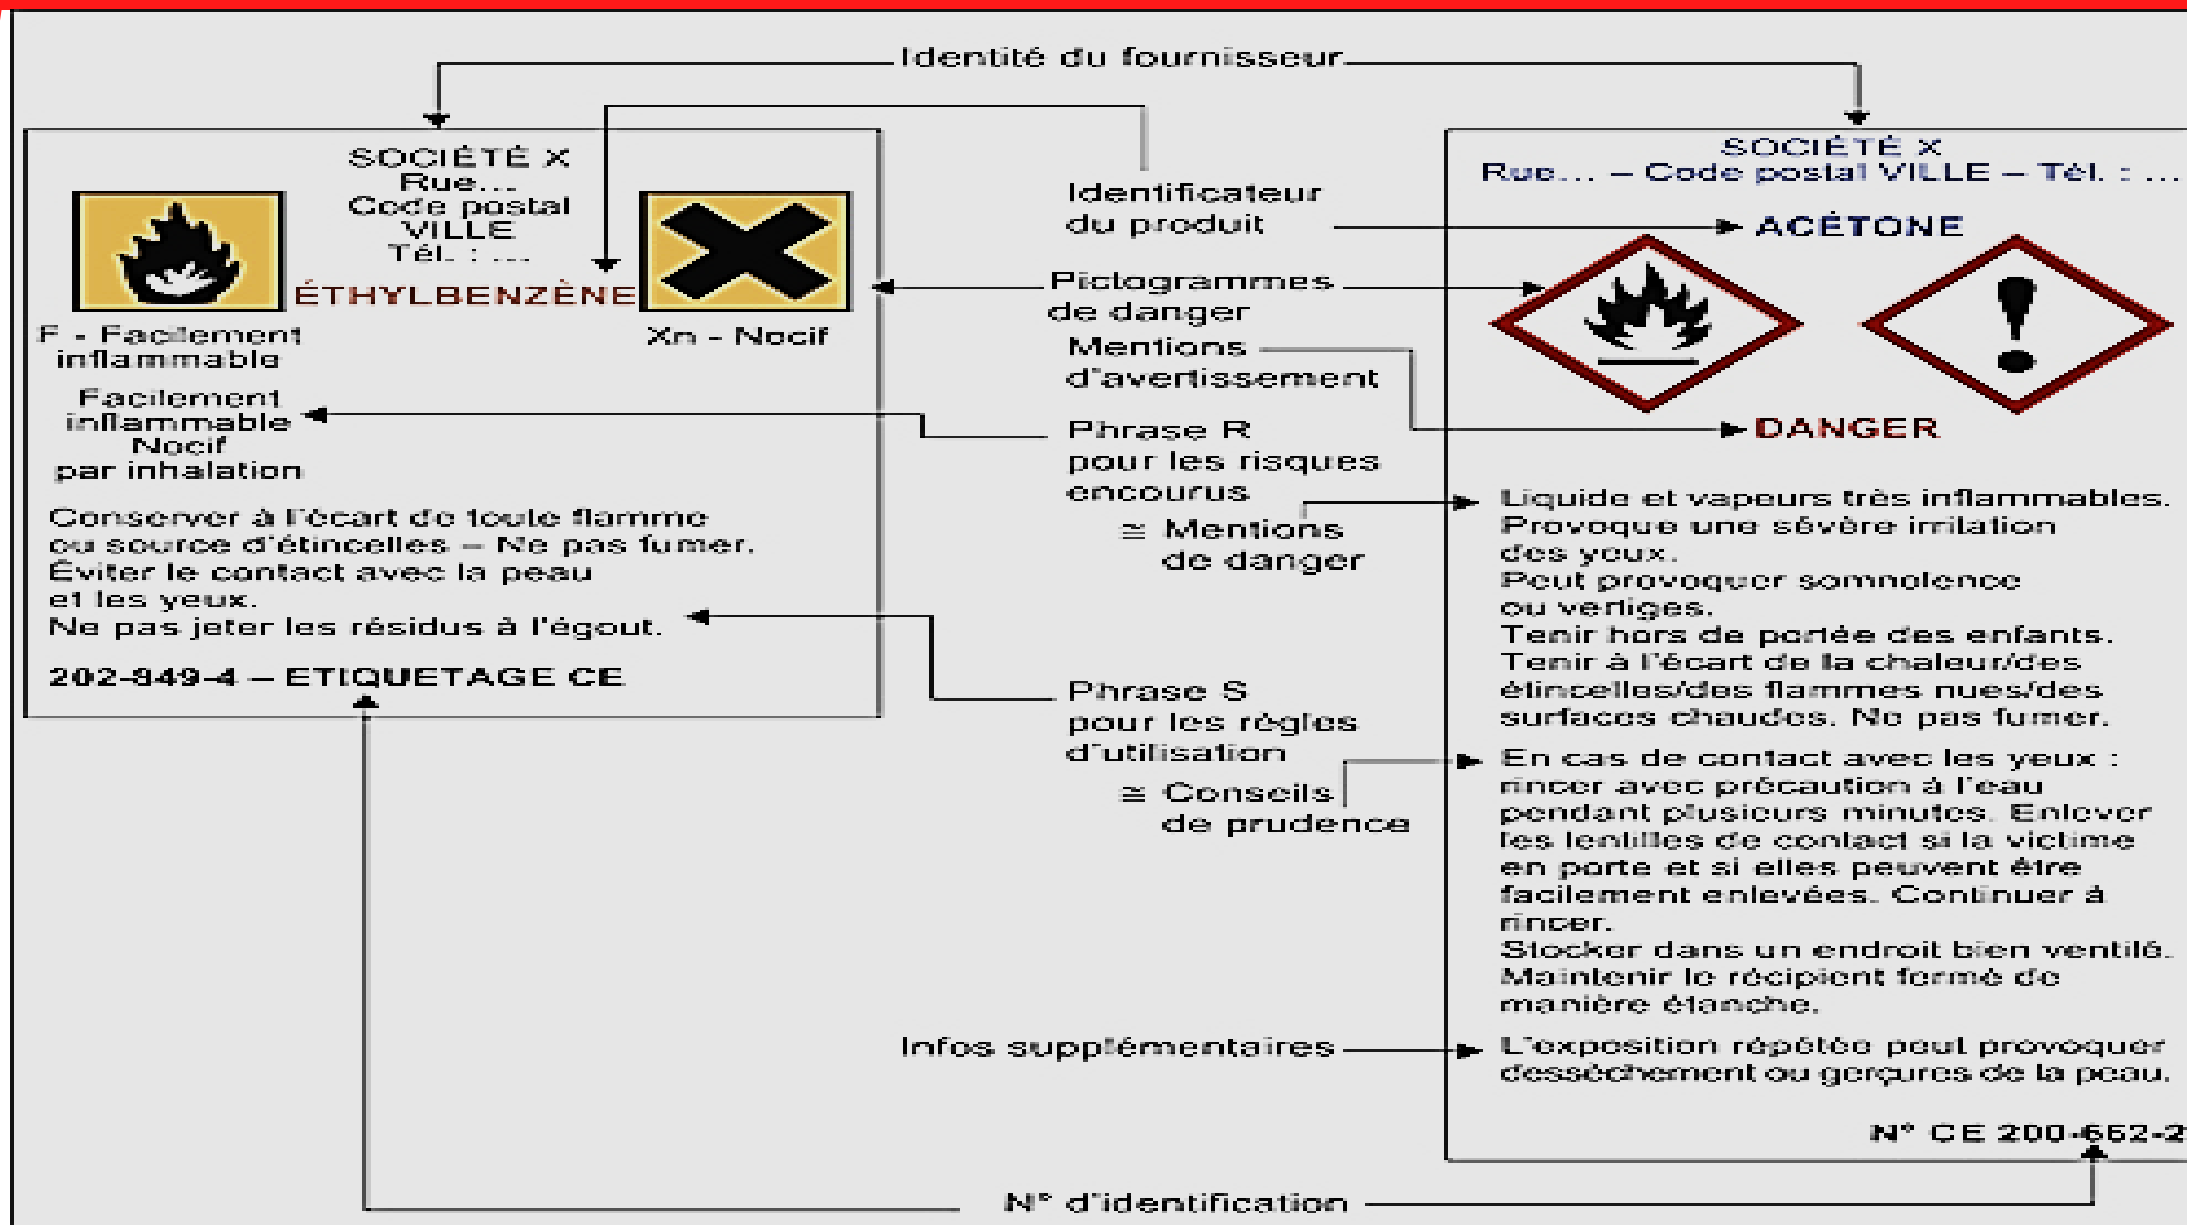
Identité du fournisseur

SOCIÉTÉ X
Rue...
Code postal
VILLE
Tél. : ...

ÉTHYLBENZÈNE

F - Facilement inflammable

Xn - Nocif

Facilement inflammable
Nocif
par inhalation

Conserver à l'écart de toute flamme ou source d'étincelles – Ne pas fumer.
Éviter le contact avec la peau et les yeux.
Ne pas jeter les résidus à l'égout.

202-849-4 – ETIQUETAGE CE

Identificateur du produit

Pictogrammes de danger

Mentions d'avertissement

Phrase R pour les risques encourus

≃ Mentions de danger

Phrase S pour les règles d'utilisation

≃ Conseils de prudence

Infos supplémentaires

N° d'identification

SOCIÉTÉ X
Rue... – Code postal VILLE – Tél. : ...

ACÉTONE

DANGER

Liquide et vapeurs très inflammables.
Provoque une sévère irritation des yeux.
Peut provoquer somnolence ou vertiges.
Tenir hors de portée des enfants.
Tenir à l'écart de la chaleur/des étincelles/des flammes nues/des surfaces chaudes. Ne pas fumer.

En cas de contact avec les yeux : rincer avec précaution à l'eau pendant plusieurs minutes. Enlever les lentilles de contact si la victime en porte et si elles peuvent être facilement enlevées. Continuer à rincer.
Stocker dans un endroit bien ventilé.
Maintenir le récipient fermé de manière étanche.

L'exposition répétée peut provoquer dessèchement ou gerçures de la peau.

N° CE 200-662-2